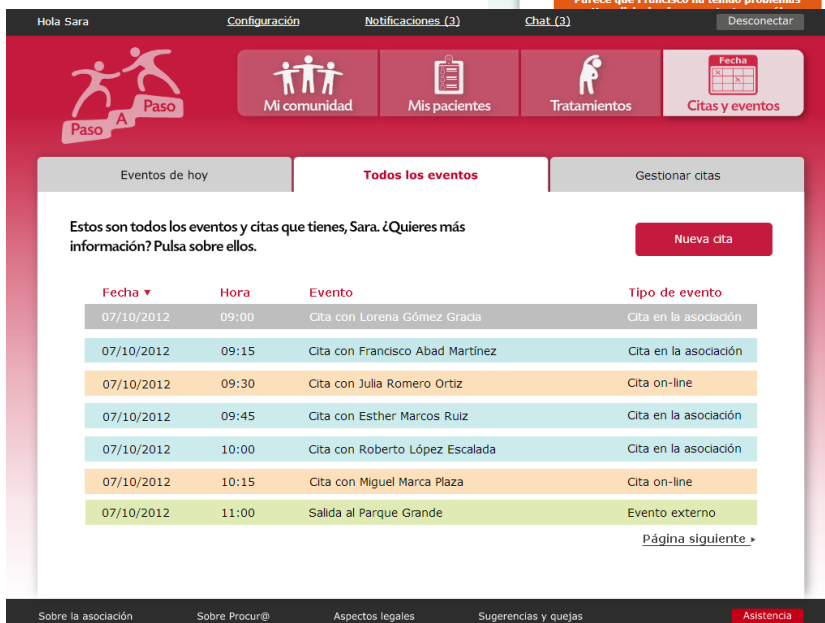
Parece que Francisco ha tenido problemas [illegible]

Hola Sara
Configuración
Notificaciones (3)
Chat (3)
Desconectar

Paso A Paso

Mi comunidad
Mis pacientes
Tratamientos
Fecha
Citas y eventos

Eventos de hoy
Todos los eventos
Gestionar citas

Estos son todos los eventos y citas que tienes, Sara. ¿Quieres más información? Pulsa sobre ellos.

Nueva cita

| Fecha ▾ | Hora | Evento | Tipo de evento |
|---|---|---|---|
| 07/10/2012 | 09:00 | Cita con Lorena Gómez Gracia | Cita en la asociación |
| 07/10/2012 | 09:15 | Cita con Francisco Abad Martínez | Cita en la asociación |
| 07/10/2012 | 09:30 | Cita con Julia Romero Ortiz | Cita on-line |
| 07/10/2012 | 09:45 | Cita con Esther Marcos Ruiz | Cita en la asociación |
| 07/10/2012 | 10:00 | Cita con Roberto López Escalada | Cita en la asociación |
| 07/10/2012 | 10:15 | Cita con Miguel Marca Plaza | Cita on-line |
| 07/10/2012 | 11:00 | Salida al Parque Grande | Evento externo |

Página siguiente ▸

Sobre la asociación
Sobre Procur@
Aspectos legales
Sugerencias y quejas
Asistencia